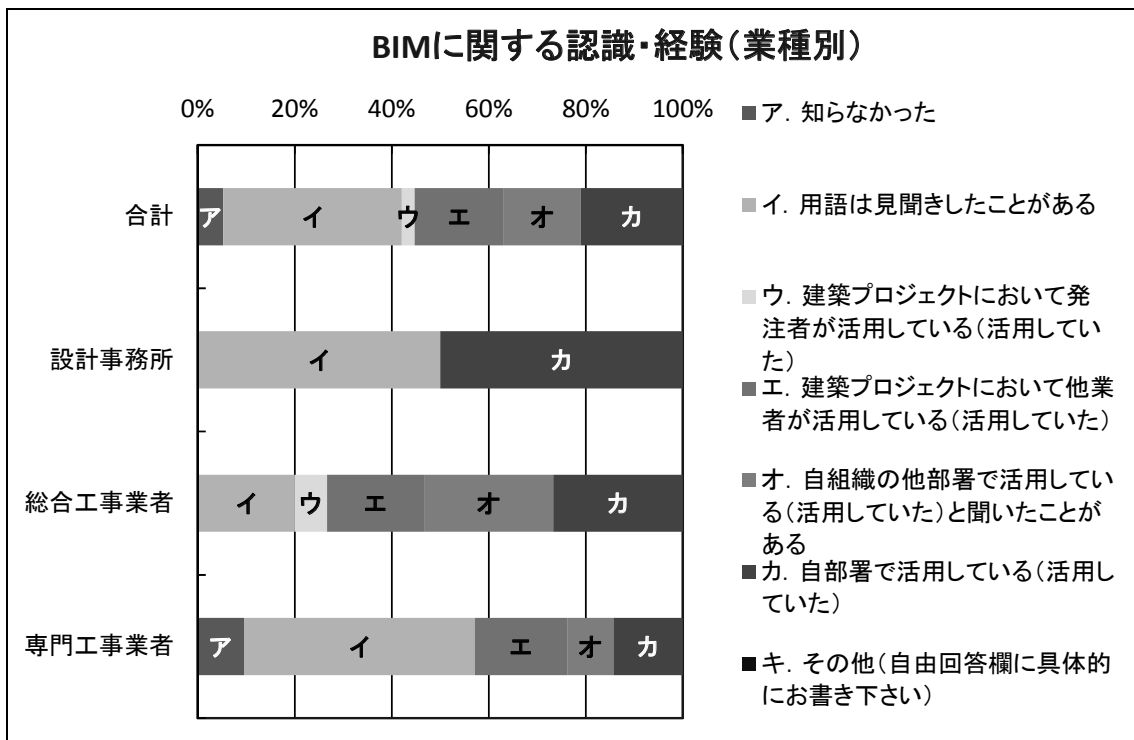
BIMに関する認識・経験（業種別）

0% 20% 40% 60% 80% 100%

合計 ア イ ウ エ オ カ

設計事務所 イ カ

総合工事業者 イ ウ エ オ カ

専門工事業者 ア イ エ オ カ

ア. 知らなかった

イ. 用語は見聞きしたことがある

ウ. 建築プロジェクトにおいて発注者が活用している（活用していた）

エ. 建築プロジェクトにおいて他業者が活用している（活用していた）

オ. 自組織の他部署で活用している（活用していた）と聞いたことがある

カ. 自部署で活用している（活用していた）

キ. その他（自由回答欄に具体的にお書き下さい）